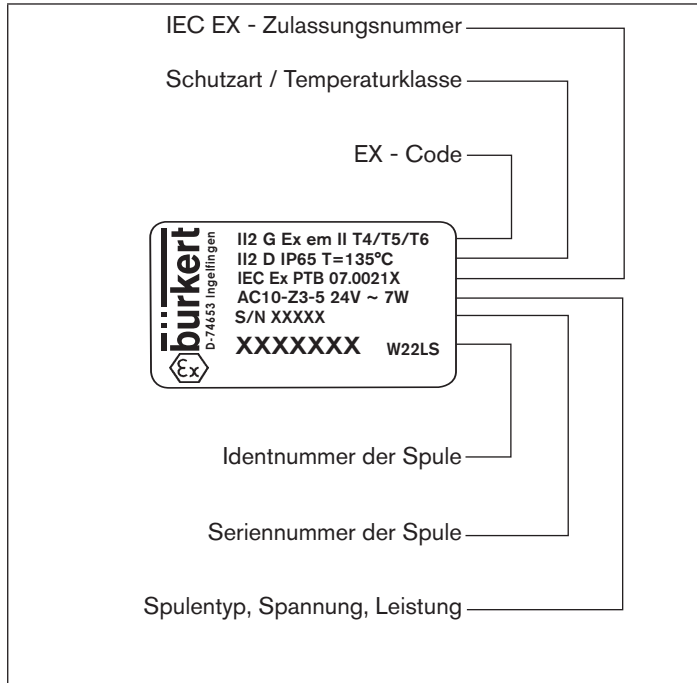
IEC EX - Zulassungsnummer

Schutzart / Temperaturklasse

EX - Code

bürkert
D-74653 Ingelfingen

II2 G Ex em II T4/T5/T6
II2 D IP65 T=135°C
IEC Ex PTB 07.0021X
AC10-Z3-5 24V ~ 7W
S/N XXXXX

XXXXXXX W22LS

Identnummer der Spule

Seriennummer der Spule

Spulentyp, Spannung, Leistung